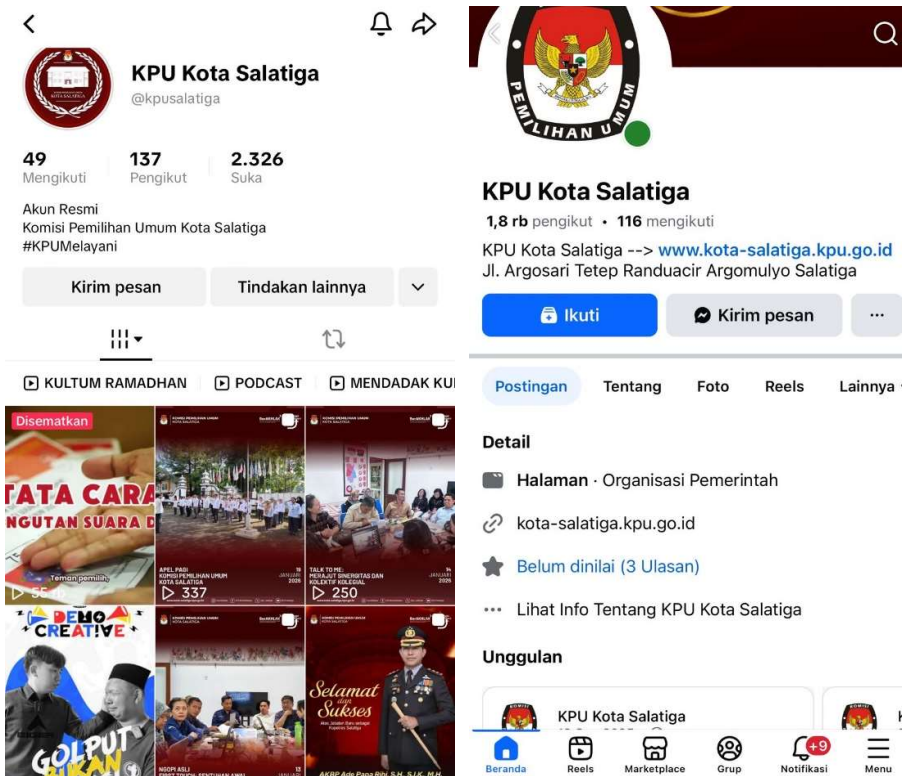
KPU Kota Salatiga
@kpusalatiga

49 Mengikuti
137 Pengikut
2.326 Suka

Akun Resmi
Komisi Pemilihan Umum Kota Salatiga
#KPUMelayani

Kirim pesan
Tindakan lainnya

KULTUM RAMADHAN
PODCAST
MENDADAK KU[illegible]

Disematkan
TATA CARA
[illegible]NGUTAN SUARA D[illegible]
Teman pemilih,
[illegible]

KOMISI PEMILIHAN UMUM KOTA SALATIGA
APEL PAGI
KOMISI PEMILIHAN UMUM KOTA SALATIGA
337

TALK TO ME:
MERAJUT SINERGITAS DAN KOLEKTIF KOLEGIAL
250

DEMO CREATIVE
GOLPUT BUKAN

NGOPI ASLI
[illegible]

Selamat dan Sukses
AKBP Ade Papa Rihi, S.H., S.I.K., M.H.

PEMILIHAN UMUM

KPU Kota Salatiga
1,8 rb pengikut • 116 mengikuti
KPU Kota Salatiga --> www.kota-salatiga.kpu.go.id
Jl. Argosari Tetep Randuacir Argomulyo Salatiga

Ikuti
Kirim pesan
...

Postingan
Tentang
Foto
Reels
Lainnya

Detail
Halaman · Organisasi Pemerintah
kota-salatiga.kpu.go.id
Belum dinilai (3 Ulasan)
Lihat Info Tentang KPU Kota Salatiga

Unggulan
KPU Kota Salatiga

Beranda
Reels
Marketplace
Grup
+9
Notifikasi
Menu